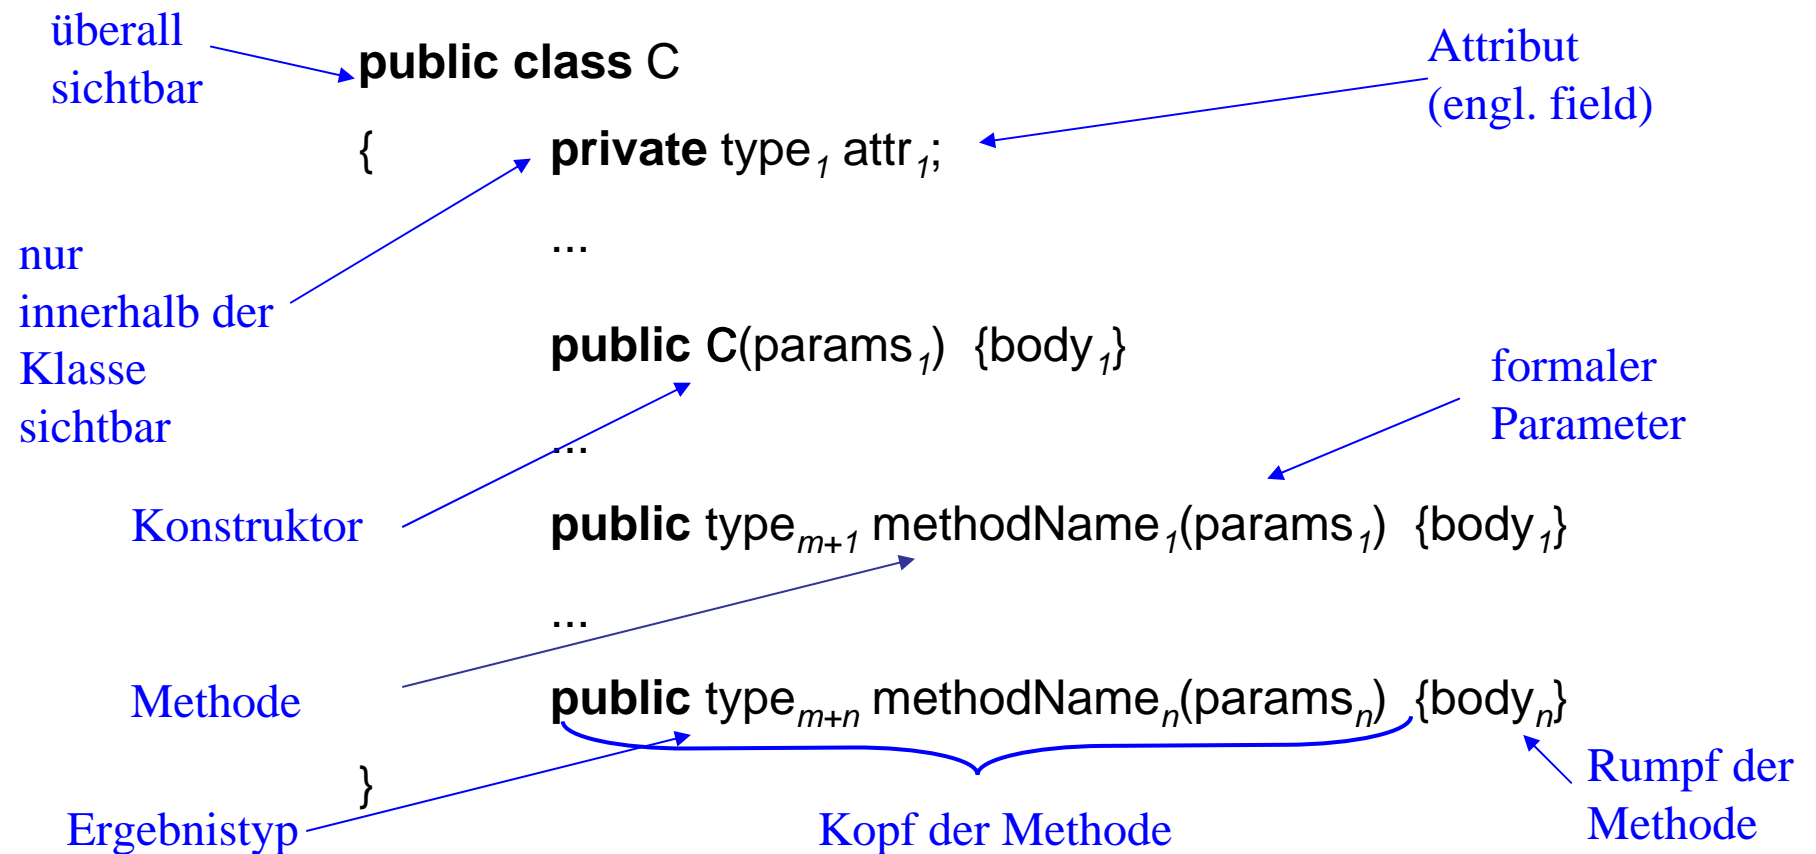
überall sichtbar

public class C

Attribut (engl. field)

{ private type$_1$ attr$_1$;

...

nur innerhalb der Klasse sichtbar

public C(params$_1$) {body$_1$}

formaler Parameter

...

Konstruktor

public type$_{m+1}$ methodName$_1$(params$_1$) {body$_1$}

...

Methode

public type$_{m+n}$ methodName$_n$(params$_n$) {body$_n$}

}

Rumpf der Methode

Ergebnistyp

Kopf der Methode